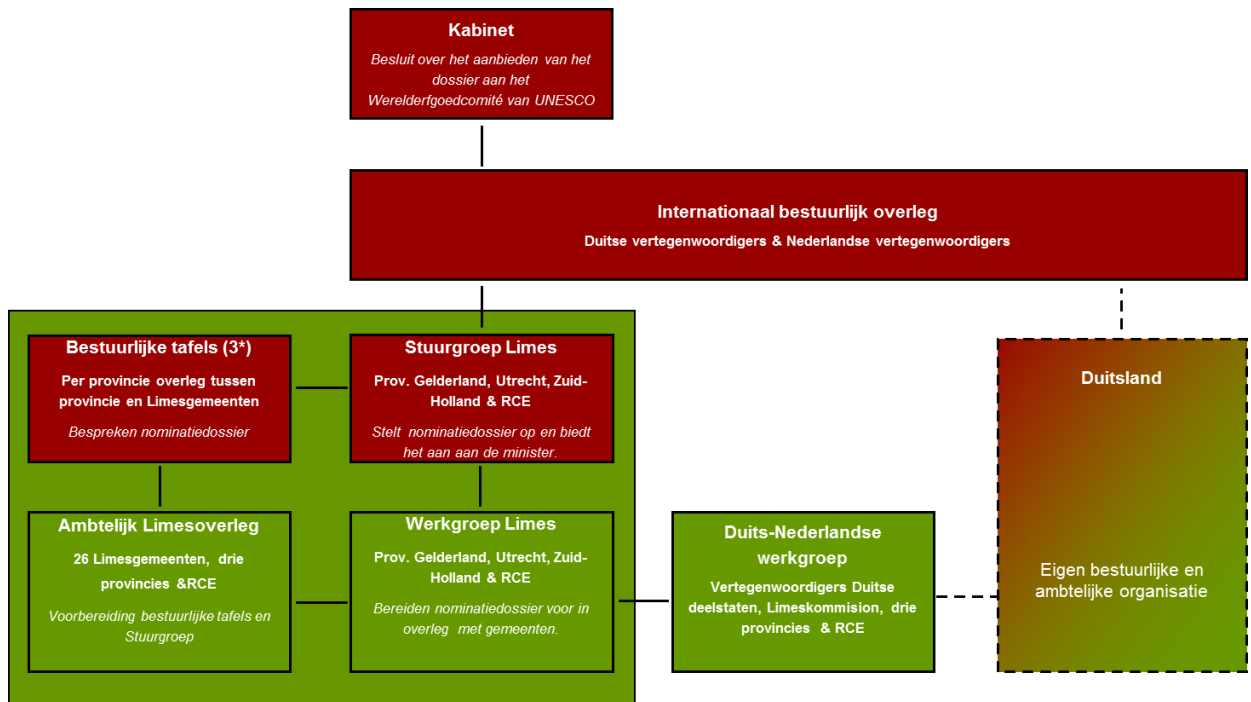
Kabinet

Besluit over het aanbieden van het dossier aan het Werelderfgoedcomité van UNESCO

Internationaal bestuurlijk overleg

Duitse vertegenwoordigers & Nederlandse vertegenwoordigers

Bestuurlijke tafels (3*)

Per provincie overleg tussen provincie en Limesgemeenten

Bespreken nominatiedossier

Stuurgroep Limes

Prov. Gelderland, Utrecht, Zuid-Holland & RCE

Stelt nominatiedossier op en biedt het aan aan de minister.

Duitsland

Ambtelijk Limesoverleg

26 Limesgemeenten, drie provincies &RCE

Voorbereiding bestuurlijke tafels en Stuurgroep

Werkgroep Limes

Prov. Gelderland, Utrecht, Zuid-Holland & RCE

Bereiden nominatiedossier voor in overleg met gemeenten.

Duits-Nederlandse werkgroep

Vertegenwoordigers Duitse deelstaten, Limeskommision, drie provincies & RCE

Eigen bestuurlijke en ambtelijke organisatie